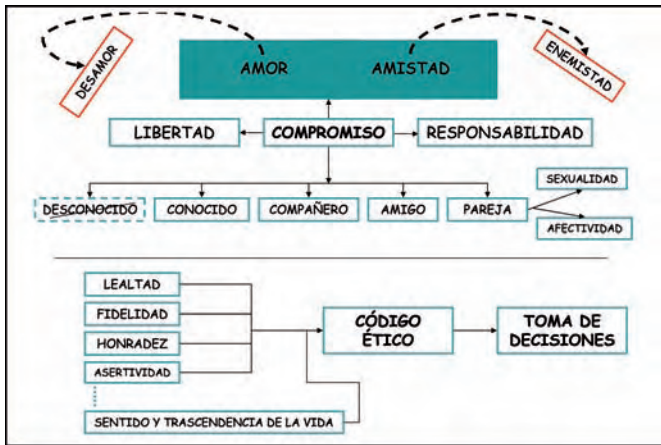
DESAMOR

AMOR

AMISTAD

ENEMISTAD

LIBERTAD

COMPROMISO

RESPONSABILIDAD

DESCONOCIDO

CONOCIDO

COMPAÑERO

AMIGO

PAREJA

SEXUALIDAD

AFECTIVIDAD

LEALTAD

FIDELIDAD

HONRADEZ

ASERTIVIDAD

SENTIDO Y TRASCENDENCIA DE LA VIDA

CÓDIGO ÉTICO

TOMA DE DECISIONES